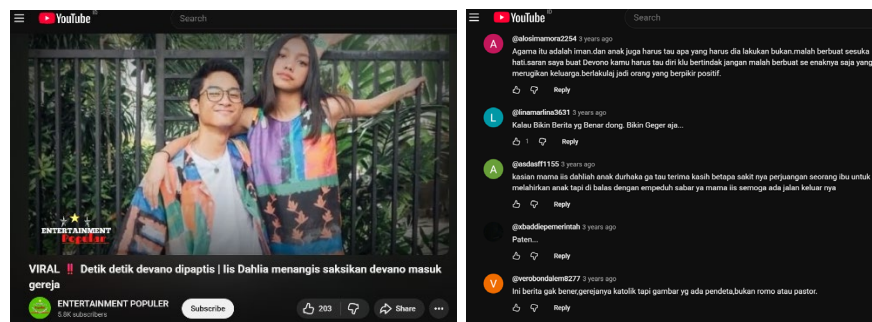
YouTube
Search

ENTERTAINMENT Populer

VIRAL ‼️ Detik detik devano dipaptis | Iis Dahlia menangis saksikan devano masuk gereja

ENTERTAINMENT POPULER
5.8K subscribers
Subscribe
203
Share

YouTube
Search

@alosimamora2254 3 years ago
Agama itu adalah iman.dan anak juga harus tau apa yang harus dia lakukan bukan.malah berbuat sesuka hati.saran saya buat Devono kamu harus tau diri klu bertindak jangan malah berbuat se enaknya saja yang merugikan keluarga.berlakulaj jadi orang yang berpikir positif.
Reply

@linamarlina3631 3 years ago
Kalau Bikin Berita yg Benar dong. Bikin Geger aja...
1
Reply

@asdasff1155 3 years ago
kasian mama iis dahliah anak durhaka ga tau terima kasih betapa sakit nya perjuangan seorang ibu untuk melahirkan anak tapi di balas dengan empeduh sabar ya mama iis semoga ada jalan keluar nya
Reply

@xbaddiepemerintah 3 years ago
Paten...
Reply

@verobondalem8277 3 years ago
Ini berita gak bener,gerejanya katolik tapi gambar yg ada pendeta,bukan romo atau pastor.
Reply